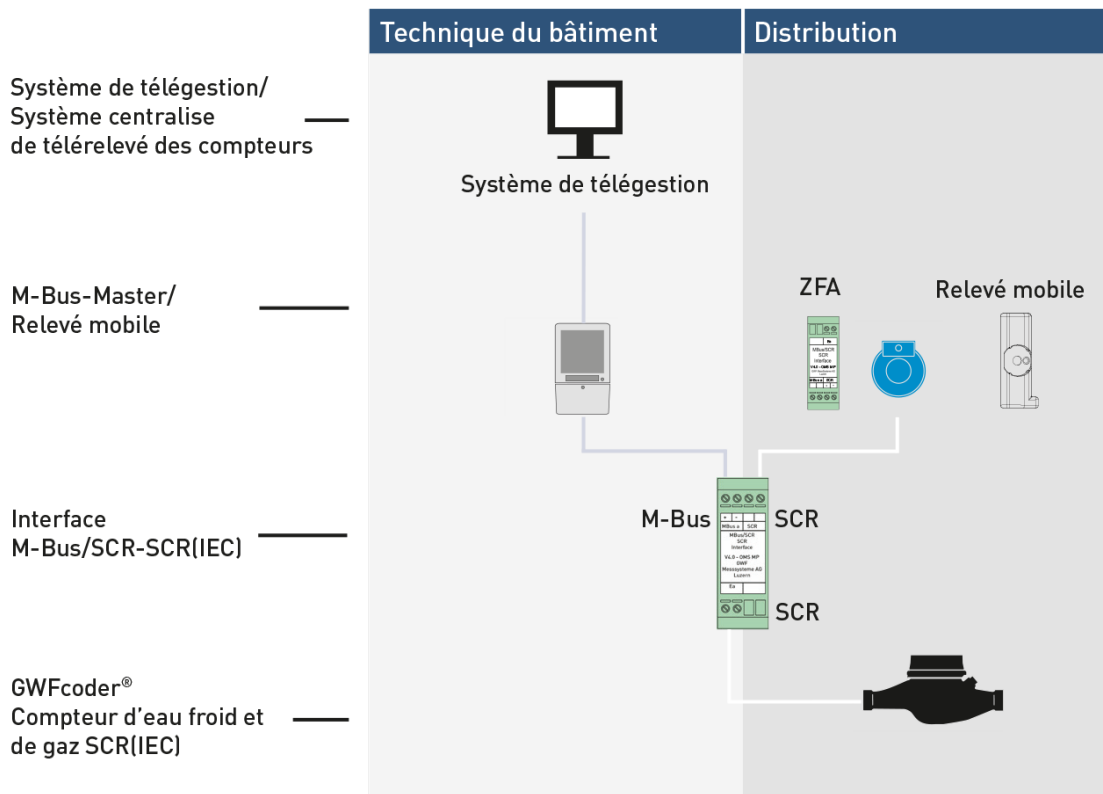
Technique du bâtiment

Distribution

Système de télégestion/ Système centralise de télérelevé des compteurs

Système de télégestion

M-Bus-Master/ Relevé mobile

ZFA

Relevé mobile

Interface M-Bus/SCR-SCR(IEC)

M-Bus

SCR

MBus/SCR SCR Interface V4.0 – OMS MP GWF Messsysteme AG Luzern

SCR

GWFcoder® Compteur d'eau froid et de gaz SCR(IEC)